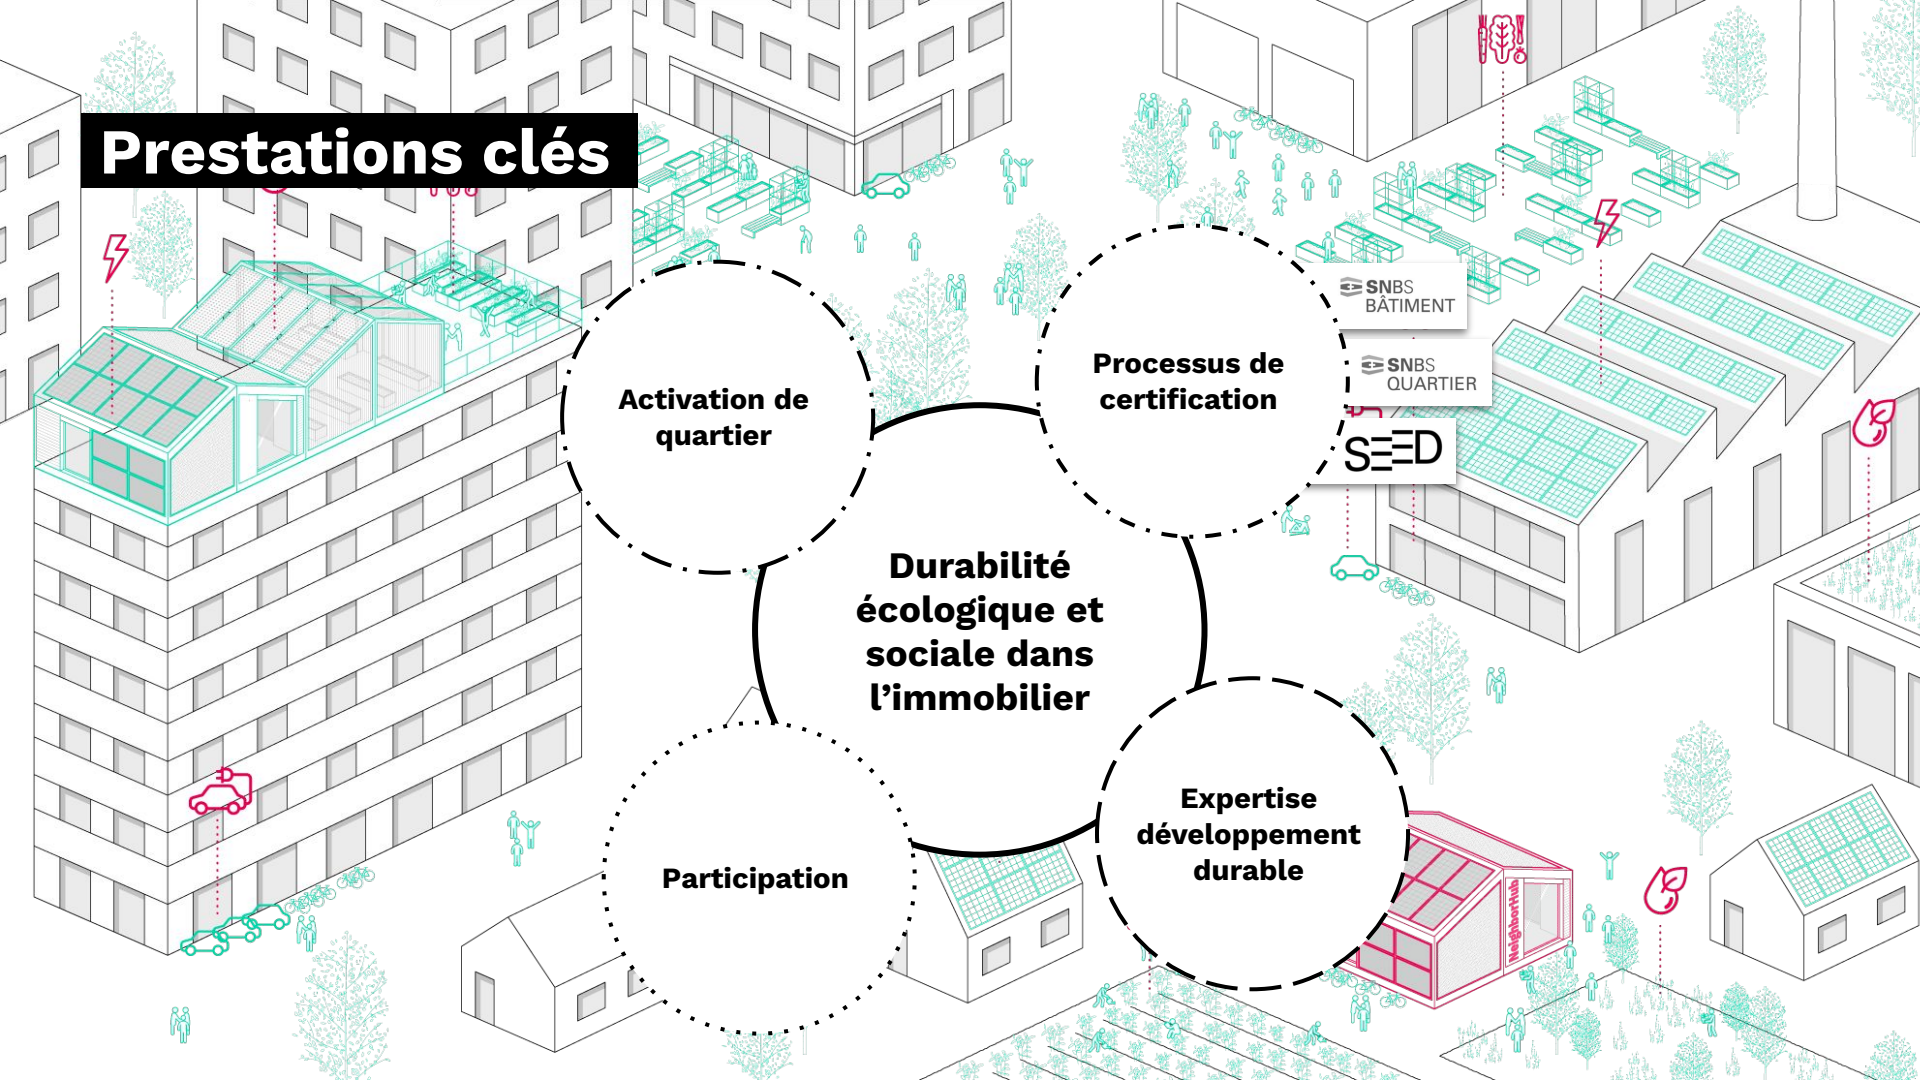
Prestations clés

Activation de quartier

Processus de certification

SNBS BÂTIMENT

SNBS QUARTIER

SEED

Durabilité écologique et sociale dans l'immobilier

Participation

Expertise développement durable

NeighborHub